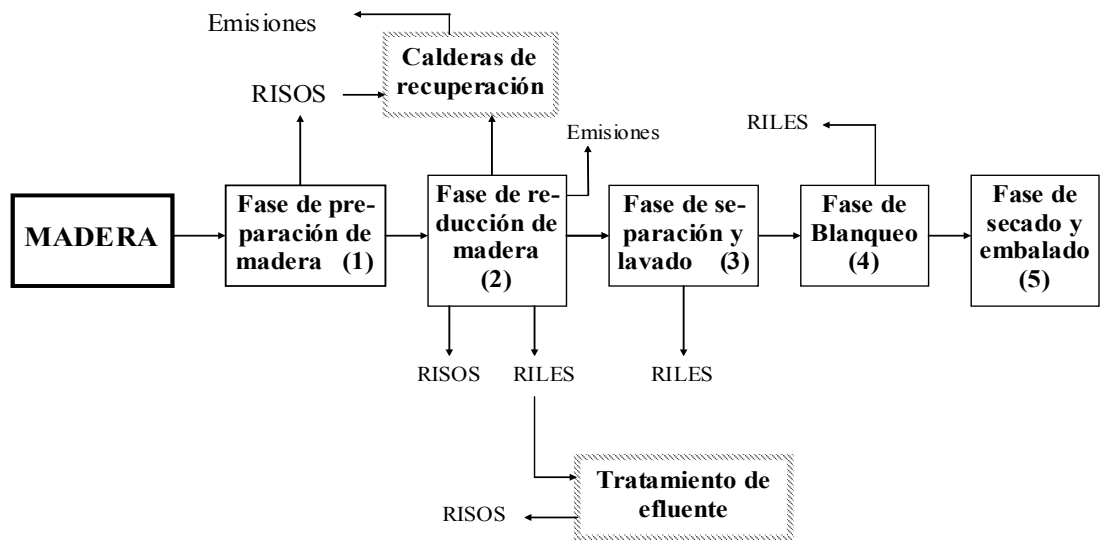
Emisiones

Calderas de recuperación

RISOS

Emisiones

RILES

MADERA

Fase de preparación de madera (1)

Fase de reducción de madera (2)

Fase de separación y lavado (3)

Fase de Blanqueo (4)

Fase de secado y embalado (5)

RISOS

RILES

RILES

Tratamiento de efluente

RISOS